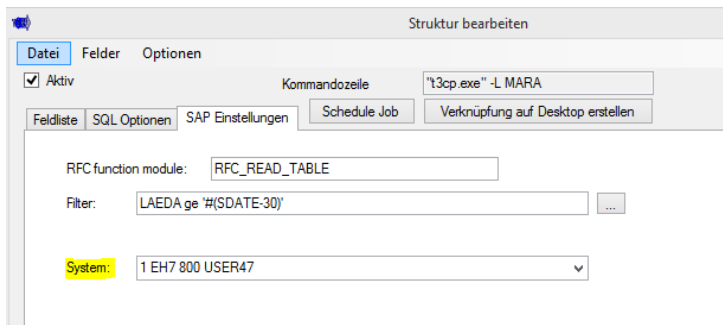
Struktur bearbeiten

Datei Felder Optionen

Aktiv

Kommandozeile "t3cp.exe" -L MARA

Schedule Job Verknüpfung auf Desktop erstellen

Feldliste SQL Optionen SAP Einstellungen

RFC function module: RFC_READ_TABLE

Filter: LAEDA ge '#(SDATE-30)'

...

System: 1 EH7 800 USER47